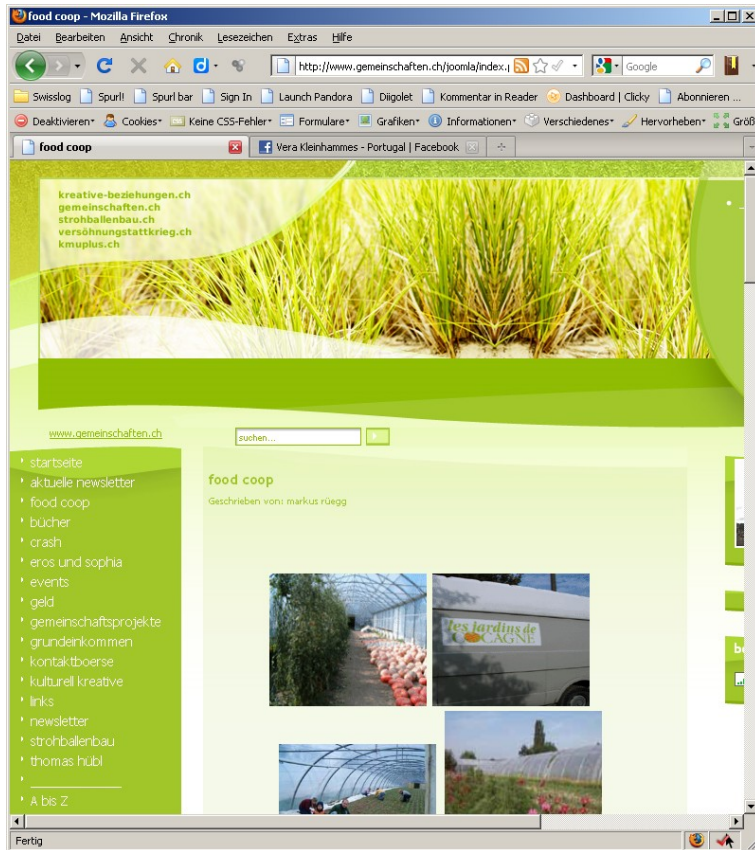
food coop - Mozilla Firefox

Datei Bearbeiten Ansicht Chronik Lesezeichen Extras Hilfe

http://www.gemeinschaften.ch/joomla/index.

Google

Swisslog Spurl! Spurl bar Sign In Launch Pandora Diigolet Kommentar in Reader Dashboard | Clicky Abonnieren ...

Deaktivieren Cookies Keine CSS-Fehler Formulare Grafiken Informationen Verschiedenes Hervorheben Größ

food coop

Vera Kleinhammes - Portugal | Facebook

kreative-beziehungen.ch
gemeinschaften.ch
strohballenbau.ch
versöhnungstattkrieg.ch
kmuplus.ch

www.gemeinschaften.ch

suchen...

startseite
aktuelle newsletter
food coop
bücher
crash
eros und sophia
events
geld
gemeinschaftsprojekte
grundeinkommen
kontaktboerse
kulturell kreative
links
newsletter
strohballenbau
thomas hübl

A bis Z

food coop

Geschrieben von: markus rüegg

les jardins de COCAGNE

Fertig